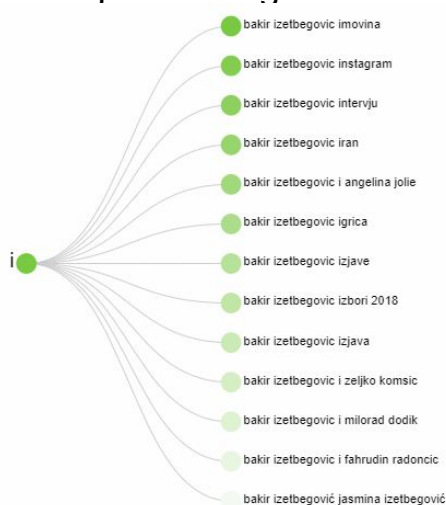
i

bakir izetbegovic imovina

bakir izetbegovic instagram

bakir izetbegovic intervju

bakir izetbegovic iran

bakir izetbegovic i angelina jolie

bakir izetbegovic igrica

bakir izetbegovic izjave

bakir izetbegovic izbori 2018

bakir izetbegovic izjava

bakir izetbegovic i zeljko komsic

bakir izetbegovic i milorad dodik

bakir izetbegovic i fahrudin radoncic

bakir izetbegović jasmina izetbegović